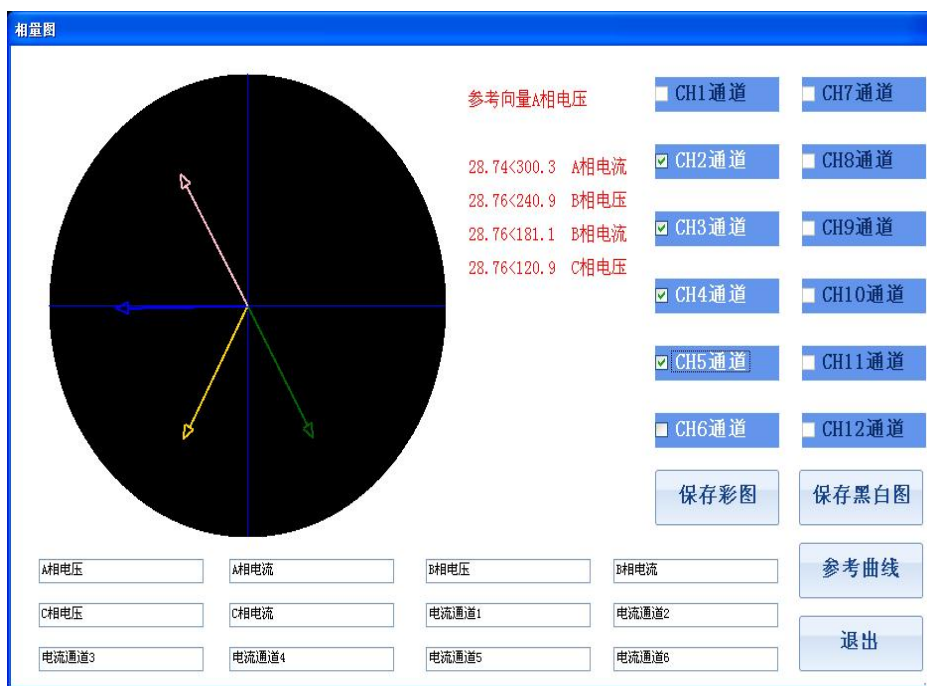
相量图

参考向量A相电压

28.74<300.3 A相电流
28.76<240.9 B相电压
28.76<181.1 B相电流
28.76<120.9 C相电压

CH1通道
CH7通道
CH2通道
CH8通道
CH3通道
CH9通道
CH4通道
CH10通道
CH5通道
CH11通道
CH6通道
CH12通道

保存彩图
保存黑白图
参考曲线
退出

A相电压
A相电流
B相电压
B相电流
C相电压
C相电流
电流通道1
电流通道2
电流通道3
电流通道4
电流通道5
电流通道6